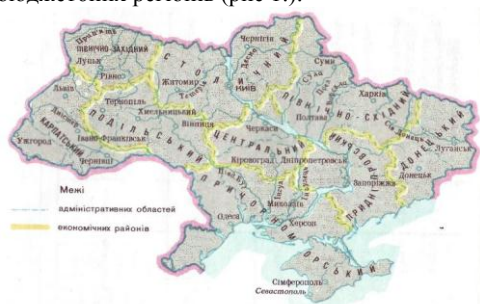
зовідсотків регіонів (рис. 1).

Прип'ять
ПІВНІЧНО-ЗАХІДНИЙ
Луцьк
Рівне
Львів
Тернопіль
Хмельницький
Житомир
СТОЛИЧНИЙ
Київ
Чернігів
Десна
Суми
ПІВНІЧНО-СХІДНИЙ
Харків
Полтава
Черкаси
ЦЕНТРАЛЬНИЙ
Вінниця
Івано-Франківськ
КАРПАТСЬКИЙ
Ужгород
Чернівці
ПОДІЛЬСЬКИЙ
ПРИЧОРНОМОРСЬКИЙ
Кіровоград
Дніпропетровськ
ПРИДНІПРОВСЬКИЙ
ДОНЕЦЬКИЙ
Луганськ
Донецьк
Запоріжжя
Миколаїв
Одеса
Херсон
ПРИАЗОВСЬКИЙ
КРИМСЬКИЙ
Сімферополь
Севастополь

Межі
адміністративних областей
економічних районів